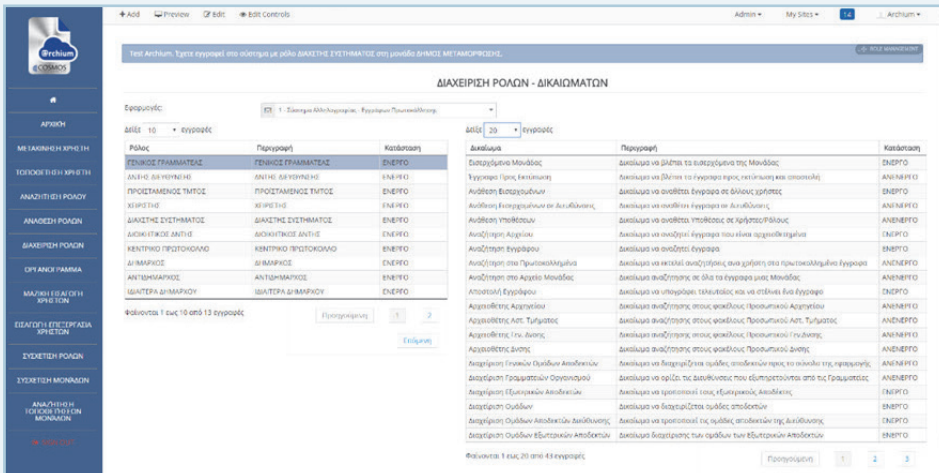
+ Add Preview Edit Edit Controls

Admin ▾ My Sites ▾ 14 Archium ▾

Archium COSMOS

ΑΡΧΙΚΗ

ΜΕΤΑΚΙΝΗΣΗ ΧΡΗΣΤΗ

ΤΟΠΟΘΕΤΗΣΗ ΧΡΗΣΤΗ

ΑΝΑΖΗΤΗΣΗ ΡΟΛΟΥ

ΑΝΑΘΕΣΗ ΡΟΛΩΝ

ΔΙΑΧΕΙΡΙΣΗ ΡΟΛΩΝ

ΟΡΓΑΝΟΓΡΑΜΜΑ

ΜΑΖΙΚΗ ΕΙΣΑΓΩΓΗ ΧΡΗΣΤΩΝ

ΕΙΣΑΓΩΓΗ-ΕΠΕΞΕΡΓΑΣΙΑ ΧΡΗΣΤΩΝ

ΣΥΣΧΕΤΙΣΗ ΡΟΛΩΝ

ΣΥΣΧΕΤΙΣΗ ΜΟΝΑΔΩΝ

ΑΝΑΖΗΤΗΣΗ ΤΟΠΟΘΕΤΗΣΕΩΝ ΜΟΝΑΔΩΝ

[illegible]

Test Archium, Έχετε εγγραφεί στο σύστημα με ρόλο ΔΙΑΧΕΙΡΙΣΤΗΣ ΣΥΣΤΗΜΑΤΟΣ στη μονάδα ΔΗΜΟΣ ΜΕΤΑΜΟΡΦΩΣΗΣ.

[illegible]

ΔΙΑΧΕΙΡΙΣΗ ΡΟΛΩΝ - ΔΙΚΑΙΩΜΑΤΩΝ

Εφαρμογές: 1 - Σύστημα Αλληλογραφίας - Εγγράφων Πρωτοκόλλησης

Δείξε 10 εγγραφές

| Ρόλος | Περιγραφή | Κατάσταση |
|---|---|---|
| ΓΕΝΙΚΟΣ ΓΡΑΜΜΑΤΕΑΣ | ΓΕΝΙΚΟΣ ΓΡΑΜΜΑΤΕΑΣ | ΕΝΕΡΓΟ |
| ΑΝΤΗΣ ΔΙΕΥΘΥΝΣΗΣ | ΑΝΤΗΣ ΔΙΕΥΘΥΝΣΗΣ | ΕΝΕΡΓΟ |
| ΠΡΟΙΣΤΑΜΕΝΟΣ ΤΜΗΜΑΤΟΣ | ΠΡΟΙΣΤΑΜΕΝΟΣ ΤΜΗΜΑΤΟΣ | ΕΝΕΡΓΟ |
| ΧΕΙΡΙΣΤΗΣ | ΧΕΙΡΙΣΤΗΣ | ΕΝΕΡΓΟ |
| ΔΙΑΧΕΙΣΤΗΣ ΣΥΣΤΗΜΑΤΟΣ | ΔΙΑΧΕΙΣΤΗΣ ΣΥΣΤΗΜΑΤΟΣ | ΕΝΕΡΓΟ |
| ΔΙΟΙΚΗΤΙΚΟΣ ΑΝΤΗΣ | ΔΙΟΙΚΗΤΙΚΟΣ ΑΝΤΗΣ | ΕΝΕΡΓΟ |
| ΚΕΝΤΡΙΚΟ ΠΡΩΤΟΚΟΛΛΟ | ΚΕΝΤΡΙΚΟ ΠΡΩΤΟΚΟΛΛΟ | ΕΝΕΡΓΟ |
| ΔΗΜΑΡΧΟΣ | ΔΗΜΑΡΧΟΣ | ΕΝΕΡΓΟ |
| ΑΝΤΙΔΗΜΑΡΧΟΣ | ΑΝΤΙΔΗΜΑΡΧΟΣ | ΕΝΕΡΓΟ |
| ΙΔΙΑΙΤΕΡΑ ΔΗΜΑΡΧΟΥ | ΙΔΙΑΙΤΕΡΑ ΔΗΜΑΡΧΟΥ | ΕΝΕΡΓΟ |

Φαίνονται 1 εως 10 από 13 εγγραφές

Προηγούμενη 1 2 Επόμενη

Δείξε 20 εγγραφές

| Δικαίωμα | Περιγραφή | Κατάσταση |
|---|---|---|
| Εισερχόμενα Μονάδας | Δικαίωμα να βλέπει τα εισερχόμενα της Μονάδας | ΕΝΕΡΓΟ |
| Έγγραφα Προς Εκτύπωση | Δικαίωμα να βλέπει τα έγγραφα προς εκτύπωση και αποστολή | ΑΝΕΝΕΡΓΟ |
| Ανάθεση Εισερχομένων | Δικαίωμα να αναθέτει έγγραφα σε άλλους χρήστες | ΕΝΕΡΓΟ |
| Ανάθεση Εισερχομένων σε Διευθύνσεις | Δικαίωμα να αναθέτει έγγραφα σε Διευθύνσεις | ΑΝΕΝΕΡΓΟ |
| Ανάθεση Υποθέσεων | Δικαίωμα να αναθέτει Υποθέσεις σε Χρήστες/Ρόλους | ΑΝΕΝΕΡΓΟ |
| Αναζήτηση Αρχείου | Δικαίωμα να αναζητεί έγγραφα που είναι αρχειοθετημένα | ΕΝΕΡΓΟ |
| Αναζήτηση Εγγράφου | Δικαίωμα να αναζητεί έγγραφα | ΕΝΕΡΓΟ |
| Αναζήτηση στα Πρωτοκολλημένα | Δικαίωμα να εκτελεί αναζητήσεις ανα χρήστη στα Πρωτοκολλημένα έγγραφα | ΑΝΕΝΕΡΓΟ |
| Αναζήτηση στο Αρχείο Μονάδας | Δικαίωμα αναζήτησης σε όλα τα έγγραφα μιας Μονάδας | ΑΝΕΝΕΡΓΟ |
| Αποστολή Εγγράφου | Δικαίωμα να υπογράφει τελευταίος και να στέλνει ένα έγγραφο | ΕΝΕΡΓΟ |
| Αρχειοθέτης Αρχηγείου | Δικαίωμα αναζήτησης στους φακέλους Προσωπικού Αρχηγείου | ΑΝΕΝΕΡΓΟ |
| Αρχειοθέτης Αστ. Τμήματος | Δικαίωμα αναζήτησης στους φακέλους Προσωπικού Αστ. Τμήματος | ΑΝΕΝΕΡΓΟ |
| Αρχειοθέτης Γεν. Δνσης | Δικαίωμα αναζήτησης στους φακέλους Προσωπικού Γεν.Δνσης | ΑΝΕΝΕΡΓΟ |
| Αρχειοθέτης Δνσης | Δικαίωμα αναζήτησης στους φακέλους Προσωπικού Δνσης | ΑΝΕΝΕΡΓΟ |
| Διαχείριση Γενικών Ομάδων Αποδεκτών | Δικαίωμα να διαχειρίζεται ομάδες αποδεκτών προς το σύνολο της εφαρμογής | ΑΝΕΝΕΡΓΟ |
| Διαχείριση Γραμματειών Οργανισμού | Δικαίωμα να ορίζει τις Διευθύνσεις που εξυπηρετούνται από τις Γραμματείες | ΑΝΕΝΕΡΓΟ |
| Διαχείριση Εξωτερικών Αποδεκτών | Δικαίωμα να τροποποιεί τους εξωτερικούς Αποδέκτες | ΕΝΕΡΓΟ |
| Διαχείριση Ομάδων | Δικαίωμα να διαχειρίζεται ομάδες αποδεκτών | ΕΝΕΡΓΟ |
| Διαχείριση Ομάδων Αποδεκτών Διεύθυνσης | Δικαίωμα να τροποποιεί τις ομάδες αποδεκτών της Διεύθυνσης | ΕΝΕΡΓΟ |
| Διαχείριση Ομάδων Εξωτερικών Αποδεκτών | Δικαίωμα διαχείρισης των ομάδων των Εξωτερικών Αποδεκτών | ΕΝΕΡΓΟ |

Φαίνονται 1 εως 20 από 43 εγγραφές

Προηγούμενη 1 2 3